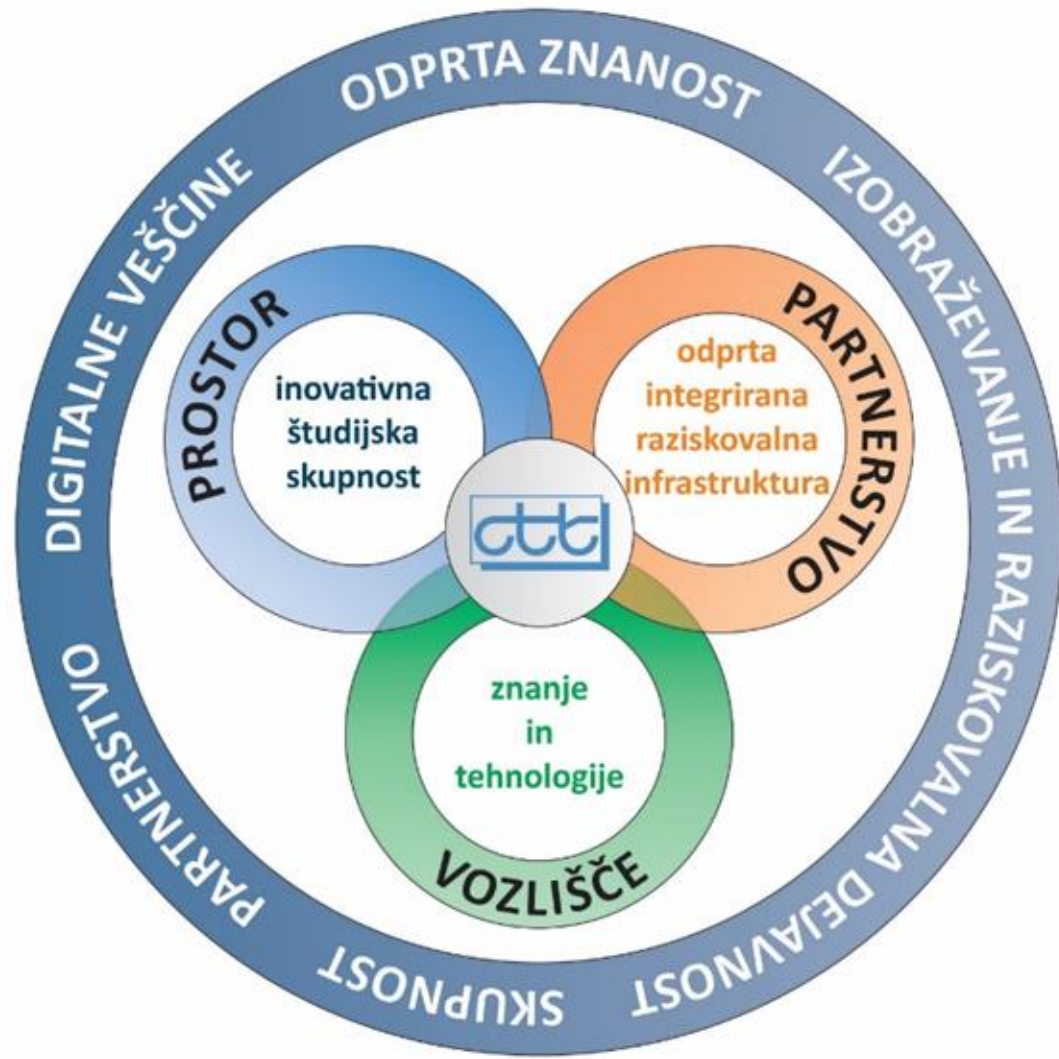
ODPRTA ZNANOST

IZOBRAŽEVANJE IN RAZISKOVALNA DEJAVNOST

SKUPNOST

PARTNERSTVO

DIGITALNE VEŠČINE

PROSTOR

inovativna študijska skupnost

PARTNERSTVO

odprta integrirana raziskovalna infrastruktura

ctt

znanje in tehnologije

VOZLIŠČE